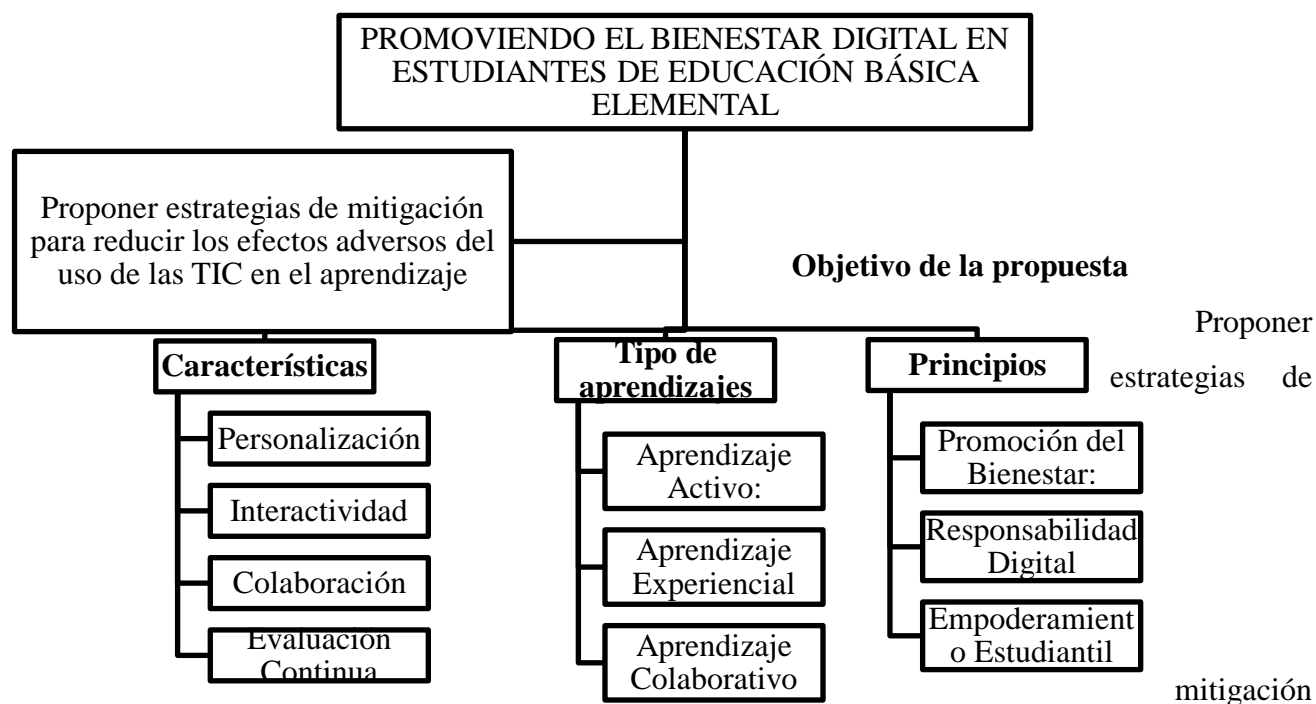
PROMOVIENDO EL BIENESTAR DIGITAL EN ESTUDIANTES DE EDUCACIÓN BÁSICA ELEMENTAL

Proponer estrategias de mitigación para reducir los efectos adversos del uso de las TIC en el aprendizaje

Características

Personalización

Interactividad

Colaboración

Evaluación Continua

Tipo de aprendizajes

Aprendizaje Activo:

Aprendizaje Experiencial

Aprendizaje Colaborativo

Principios

Promoción del Bienestar:

Responsabilidad Digital

Empoderamiento Estudiantil

Objetivo de la propuesta

Proponer estrategias de mitigación